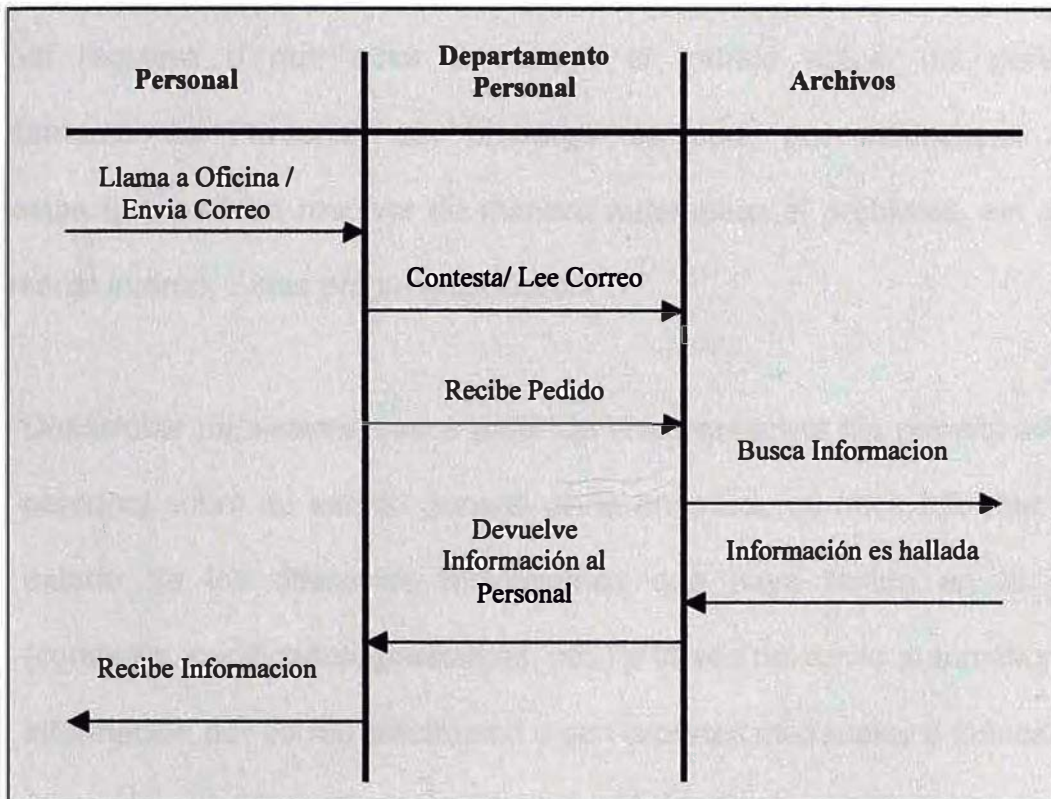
Personal

Departamento Personal

Archivos

Llama a Oficina / Envia Correo

Contesta/ Lee Correo

Recibe Pedido

Busca Informacion

Devuelve Información al Personal

Información es hallada

Recibe Informacion